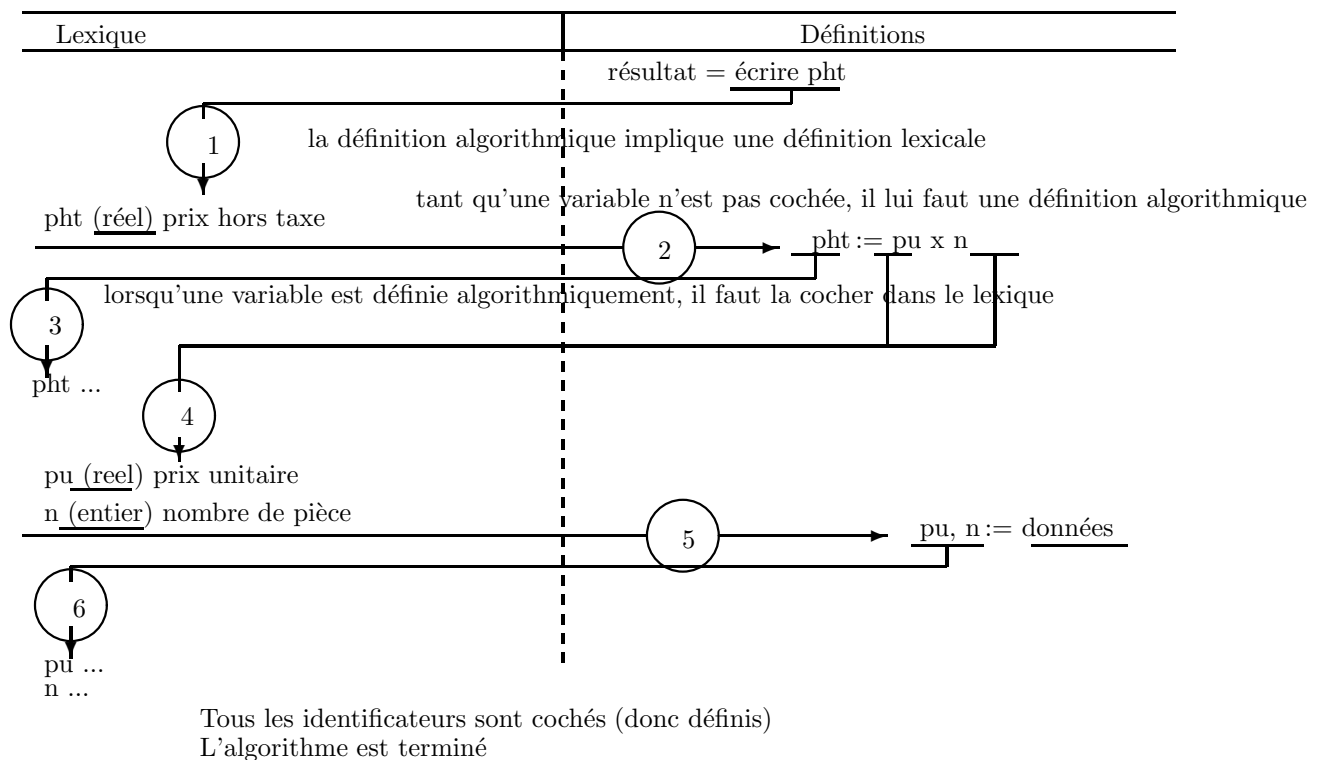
Lexique

Définitions

résultat = écrire pht

1

la définition algorithmique implique une définition lexicale

tant qu'une variable n'est pas cochée, il lui faut une définition algorithmique

pht (réel) prix hors taxe

2

pht := pu x n

lorsqu'une variable est définie algorithmiquement, il faut la cocher dans le lexique

3

pht ...

4

pu (reel) prix unitaire

n (entier) nombre de pièce

5

pu, n := données

6

pu ...
n ...

Tous les identificateurs sont cochés (donc définis)
L'algorithme est terminé